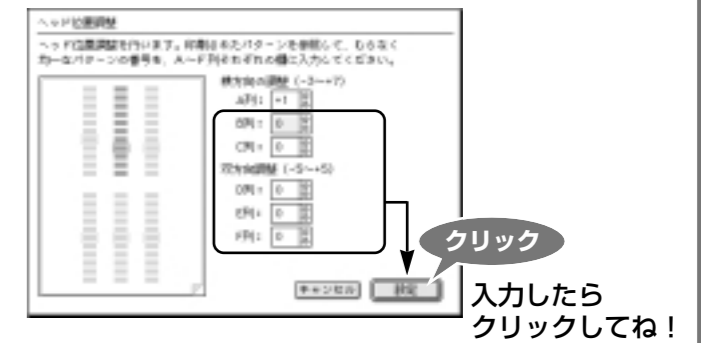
ヘッド位置調整

ヘッド位置調整を行います。印刷されたパターンを参照して、もっともスジの少ないパターンの番号を、A～F列それぞれの欄に入力してください。

横方向の調整（-3～+7）
A列： +1
B列： 0
C列： 0
双方向調整（-5～+5）
D列： 0
E列： 0
F列： 0

キャンセル
設定

クリック

入力したら
クリックしてね！